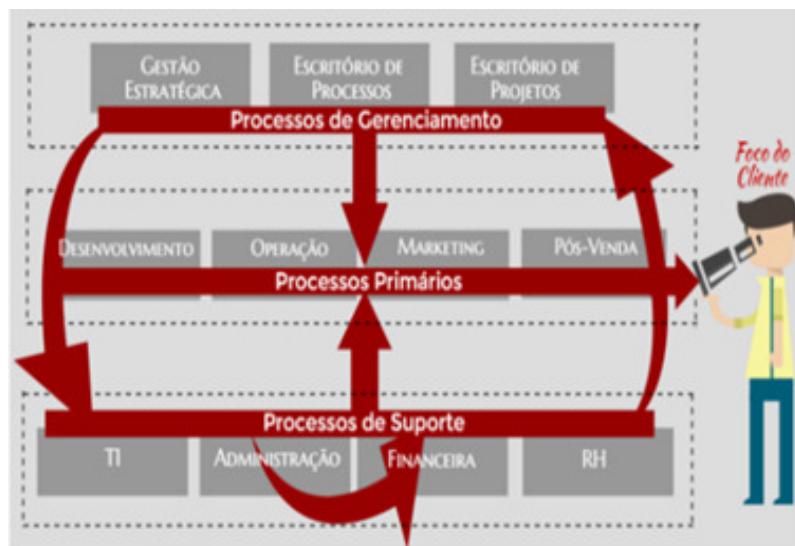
Gestão Estratégica

Escritório de Processos

Escritório de Projetos

Processos de Gerenciamento

Foco do Cliente

Desenvolvimento

Operação

Marketing

Pós-Venda

Processos Primários

Processos de Suporte

TI

Administração

Financeira

RH